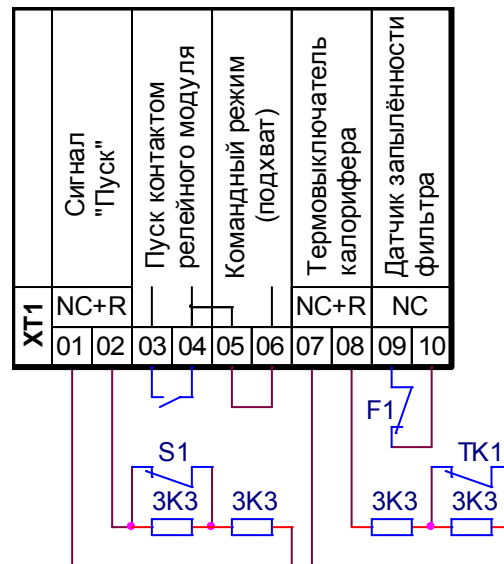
| XT1 | Сигнал "Пуск" | | Пуск контактом релейного модуля | | Командный режим (подхват) | | Термовыключатель калорифера | | Датчик запылённости фильтра | |
|---|---|---|---|---|---|---|---|---|---|---|
| | NC+R | | | | | | NC+R | | NC | |
| | 01 | 02 | 03 | 04 | 05 | 06 | 07 | 08 | 09 | 10 |

S1
3K3
3K3
F1
3K3
TK1
3K3